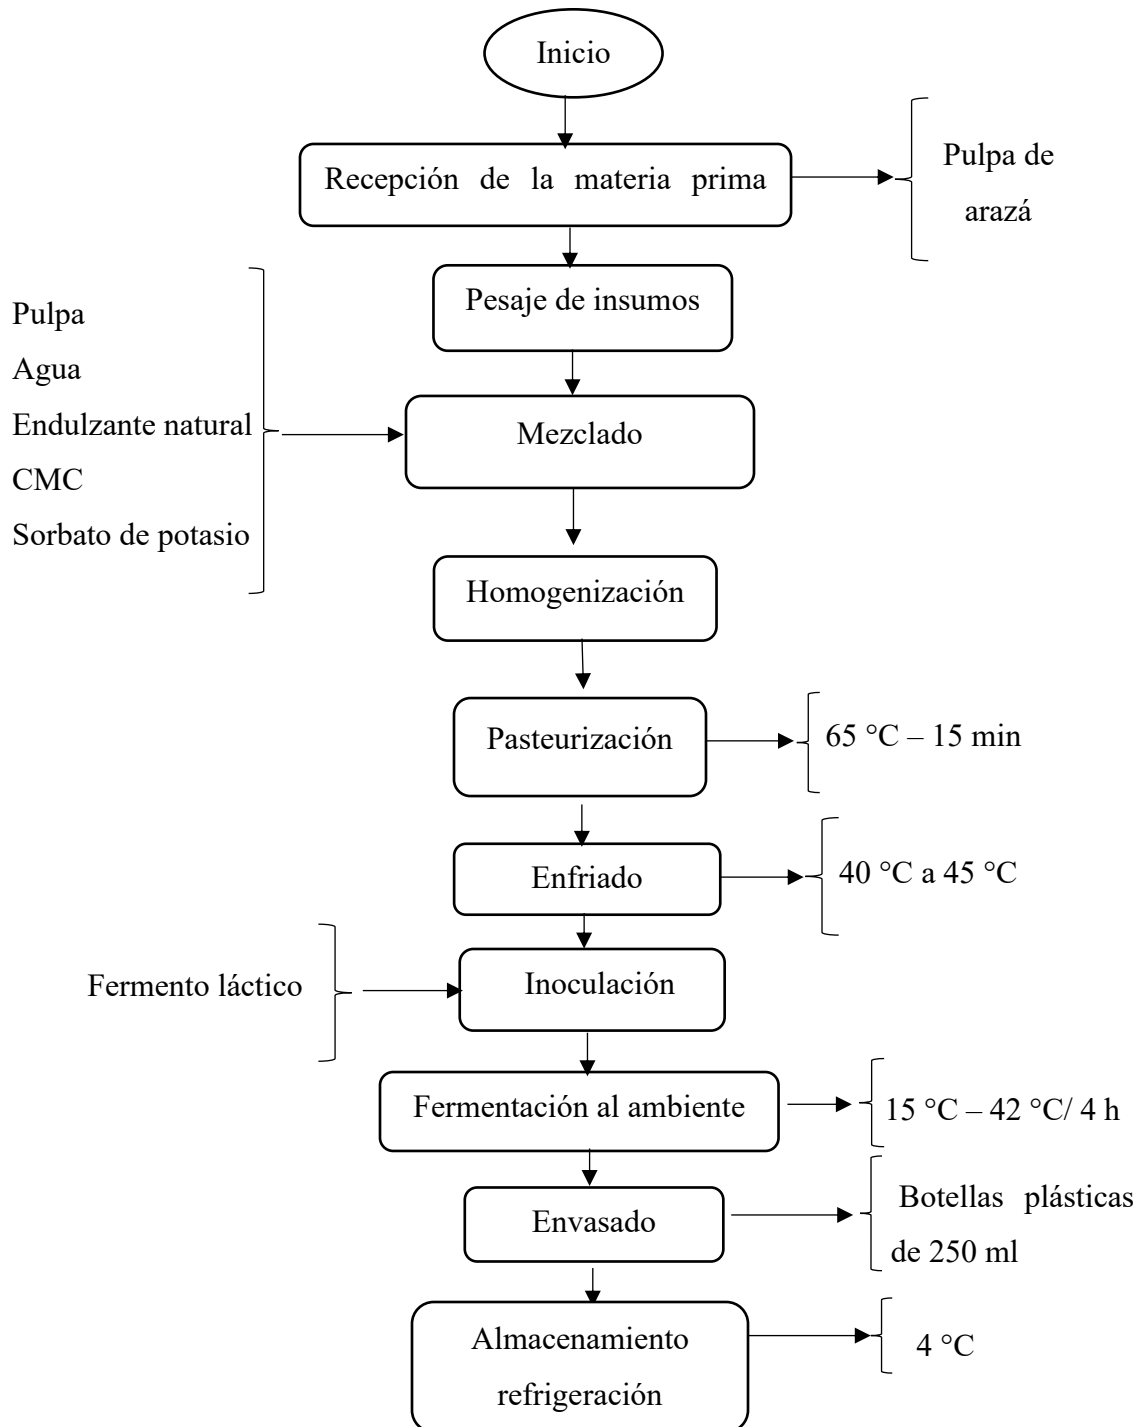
Inicio

Recepción de la materia prima

Pulpa de arazá

Pesaje de insumos

Pulpa
Agua
Endulzante natural
CMC
Sorbato de potasio

Mezclado

Homogenización

Pasteurización

65 °C – 15 min

Enfriado

40 °C a 45 °C

Fermento láctico

Inoculación

Fermentación al ambiente

15 °C – 42 °C/ 4 h

Envasado

Botellas plásticas de 250 ml

Almacenamiento refrigeración

4 °C